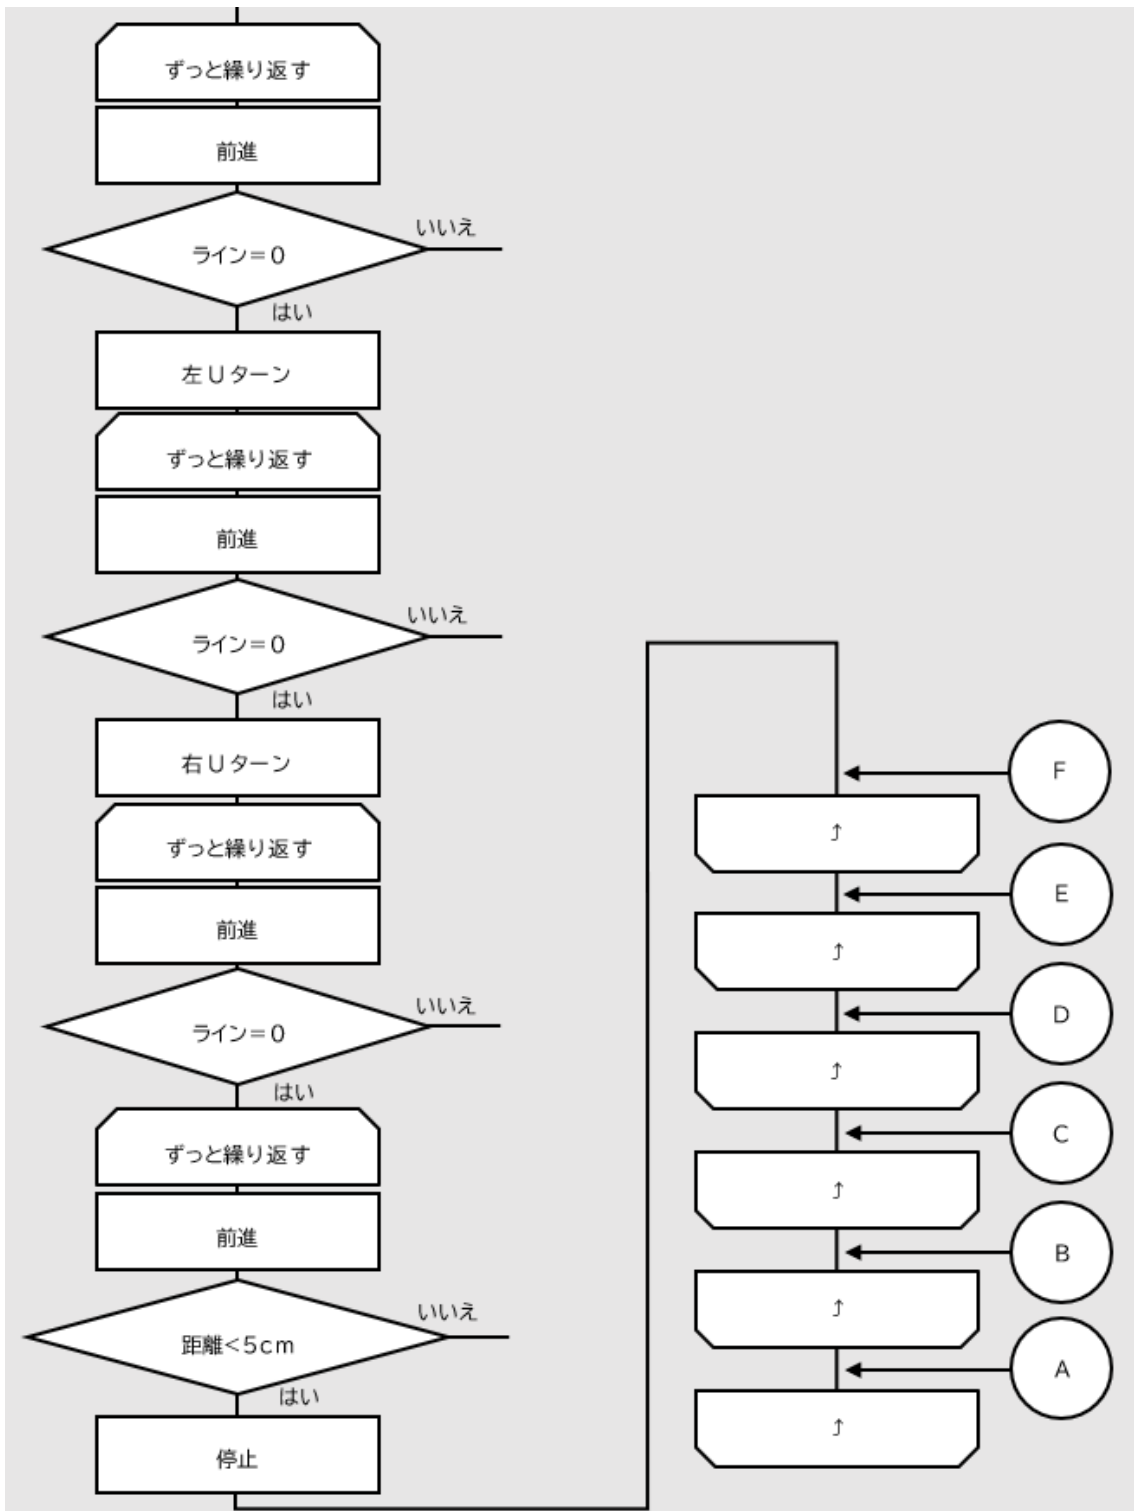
ずっと繰り返す

前進

ライン＝0

いいえ

はい

左Uターン

ずっと繰り返す

前進

ライン＝0

いいえ

はい

右Uターン

ずっと繰り返す

前進

ライン＝0

いいえ

はい

ずっと繰り返す

前進

距離＜5cm

いいえ

はい

停止

F

⤴

E

⤴

D

⤴

C

⤴

B

⤴

A

⤴